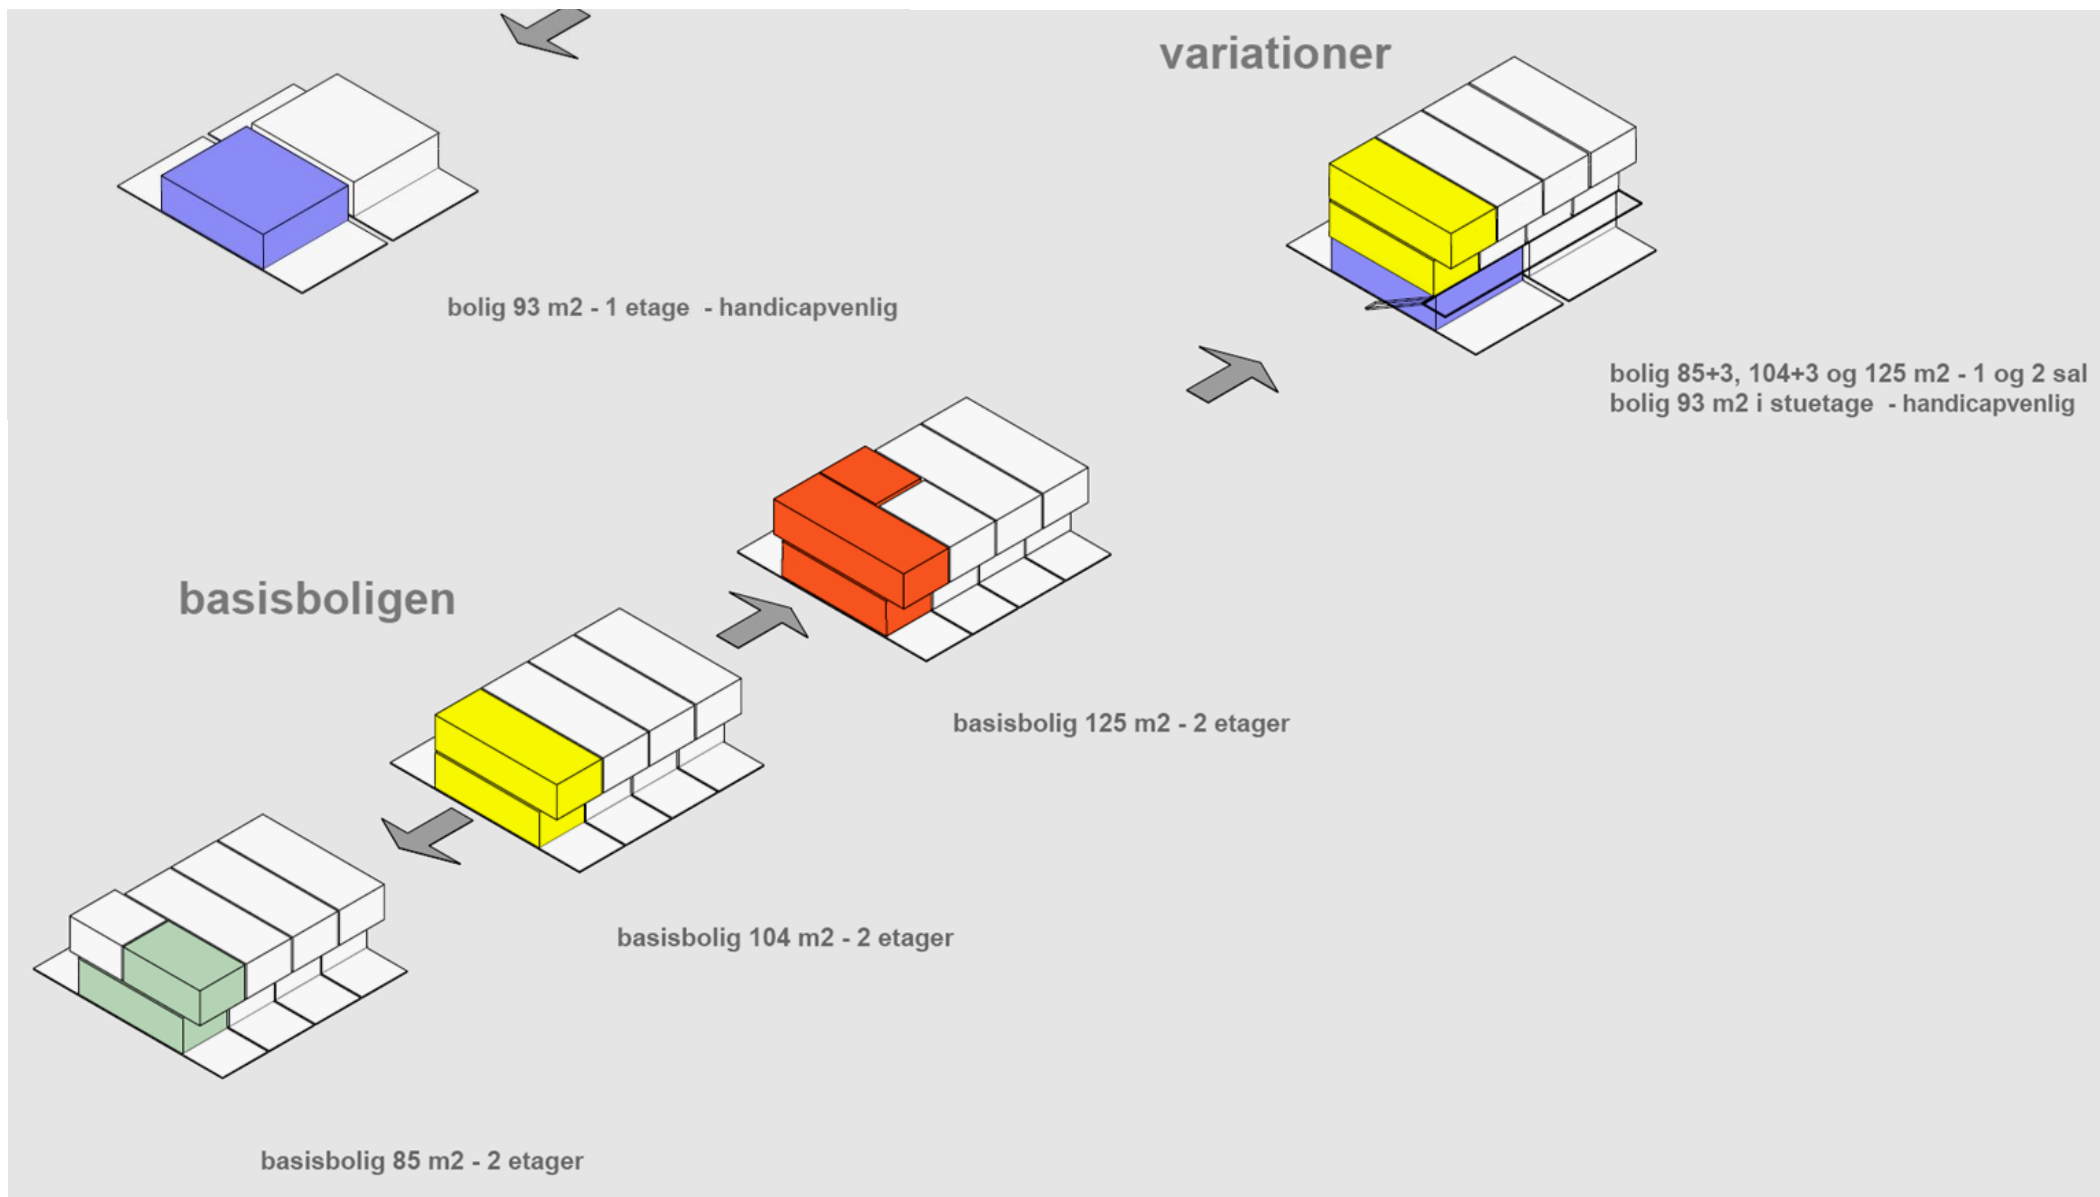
variationer

bolig 93 m2 - 1 etage - handicapvenlig

bolig 85+3, 104+3 og 125 m2 - 1 og 2 sal
bolig 93 m2 i stuetage - handicapvenlig

basisboligen

basisbolig 125 m2 - 2 etager

basisbolig 104 m2 - 2 etager

basisbolig 85 m2 - 2 etager